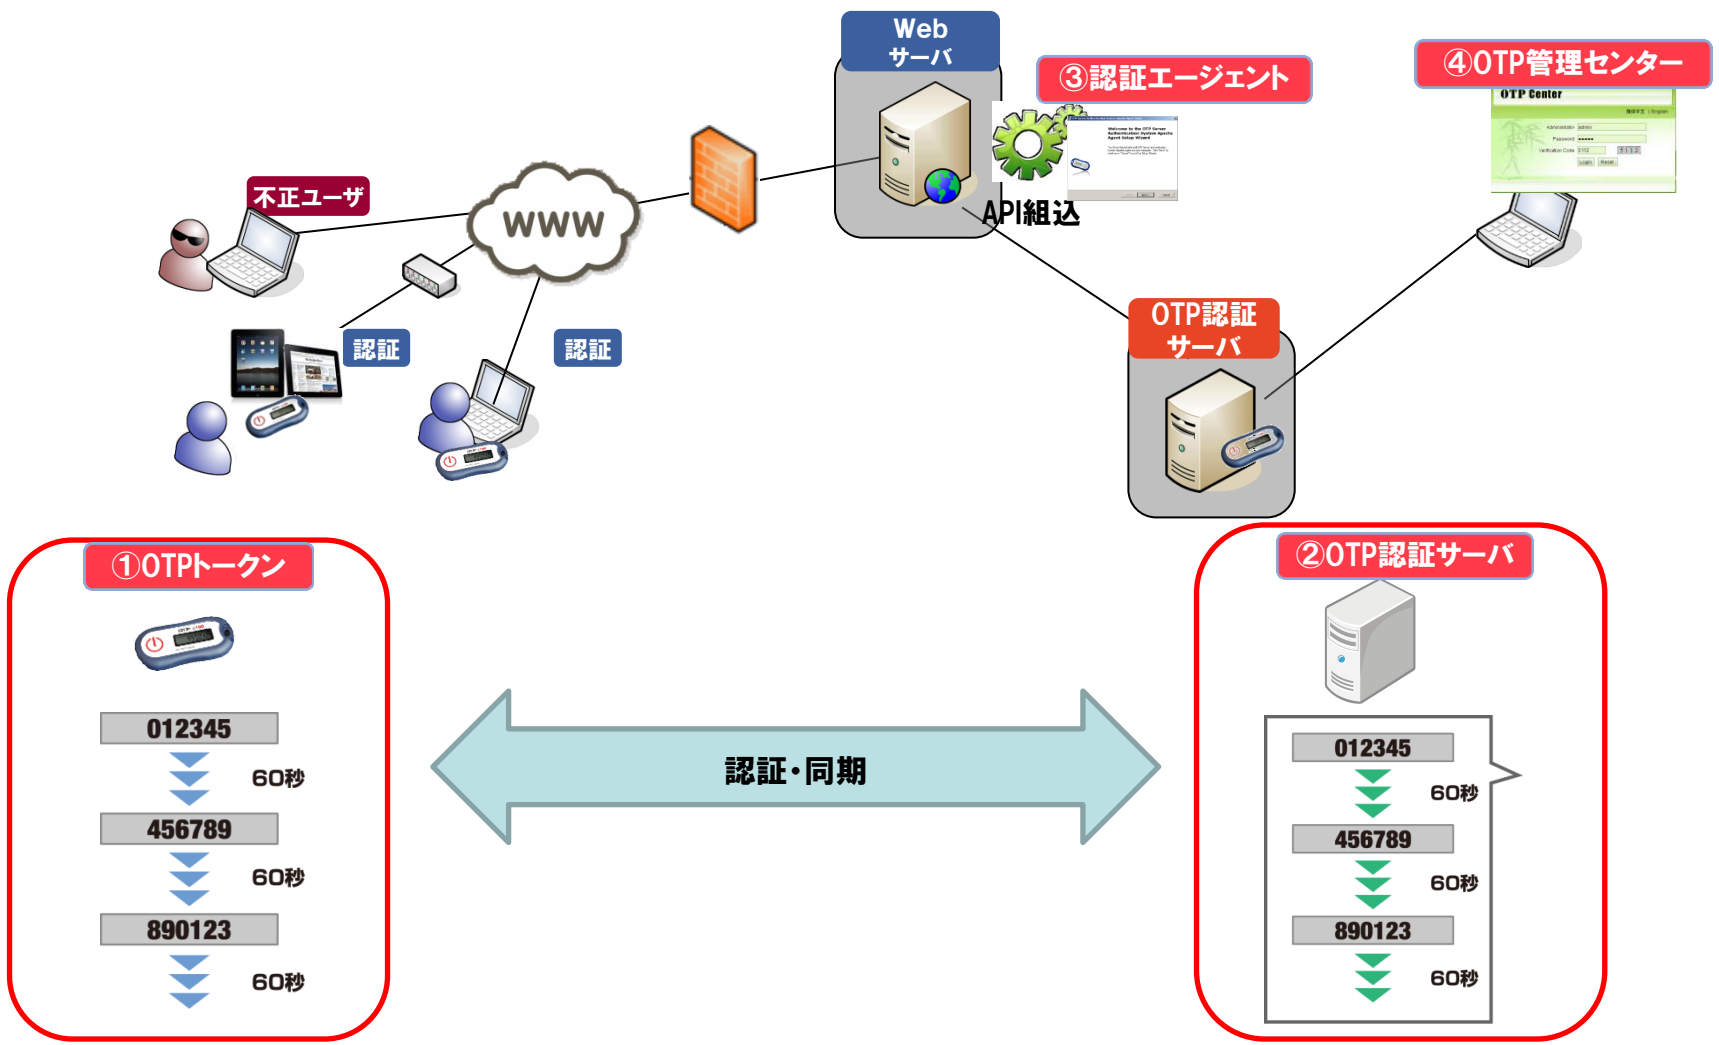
Web
サーバ

③認証エージェント

④OTP管理センター

OTP Center

不正ユーザ

www

API組込

OTP認証
サーバ

認証

認証

①OTPトークン

012345

60秒

456789

60秒

890123

60秒

認証・同期

②OTP認証サーバ

012345

60秒

456789

60秒

890123

60秒